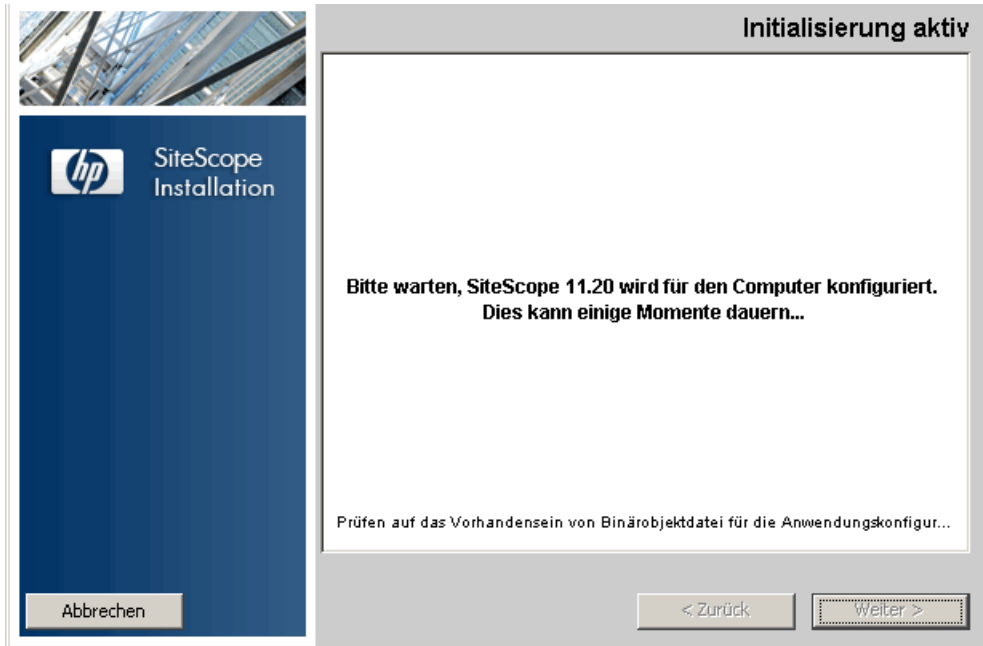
hp

SiteScope Installation

Initialisierung aktiv

Bitte warten, SiteScope 11.20 wird für den Computer konfiguriert. Dies kann einige Momente dauern...

Prüfen auf das Vorhandensein von Binärobjektdatei für die Anwendungskonfigur...

Abbrechen

< Zurück

Weiter >